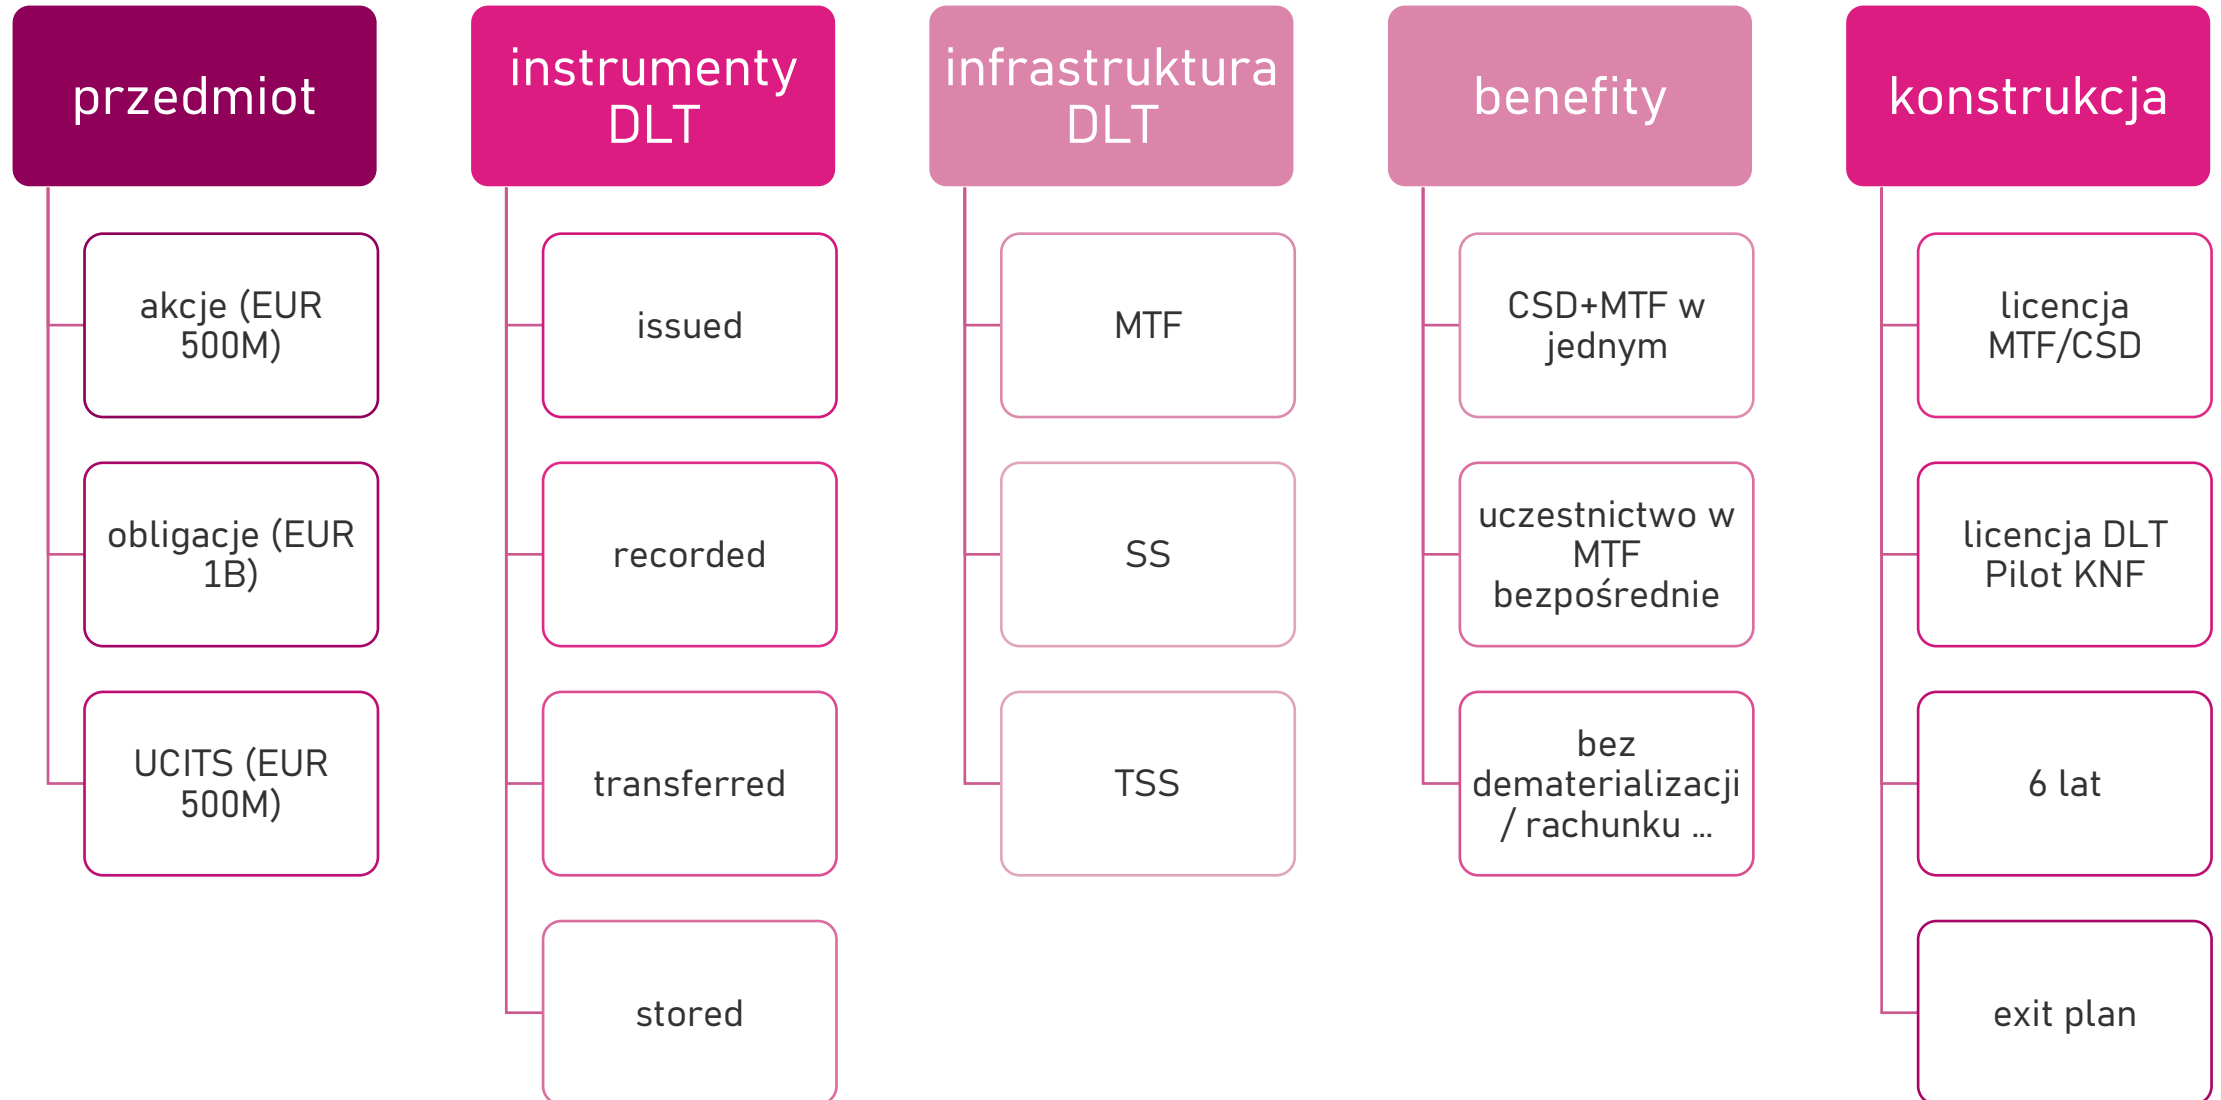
przedmiot

akcje (EUR 500M)

obligacje (EUR 1B)

UCITS (EUR 500M)

instrumenty DLT

issued

recorded

transferred

stored

infrastruktura DLT

MTF

SS

TSS

benefity

CSD+MTF w jednym

uczestnictwo w MTF bezpośrednie

bez dematerializacji / rachunku ...

konstrukcja

licencja MTF/CSD

licencja DLT Pilot KNF

6 lat

exit plan